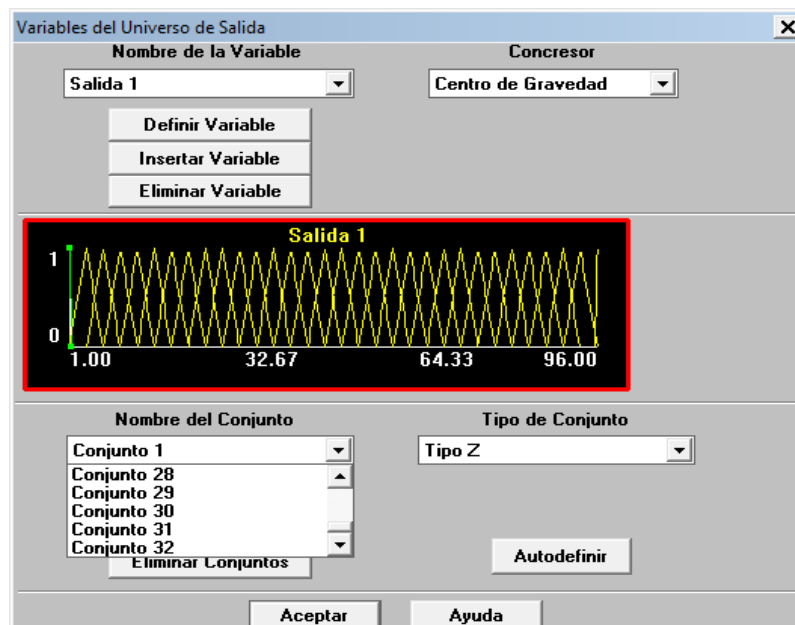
Variables del Universo de Salida

Nombre de la Variable

Salida 1

Concresor

Centro de Gravedad

Definir Variable

Insertar Variable

Eliminar Variable

Salida 1

1

0

1.00

32.67

64.33

96.00

Nombre del Conjunto

Conjunto 1

Conjunto 28
Conjunto 29
Conjunto 30
Conjunto 31
Conjunto 32

Eliminar Conjuntos

Tipo de Conjunto

Tipo Z

Autodefinir

Aceptar

Ayuda